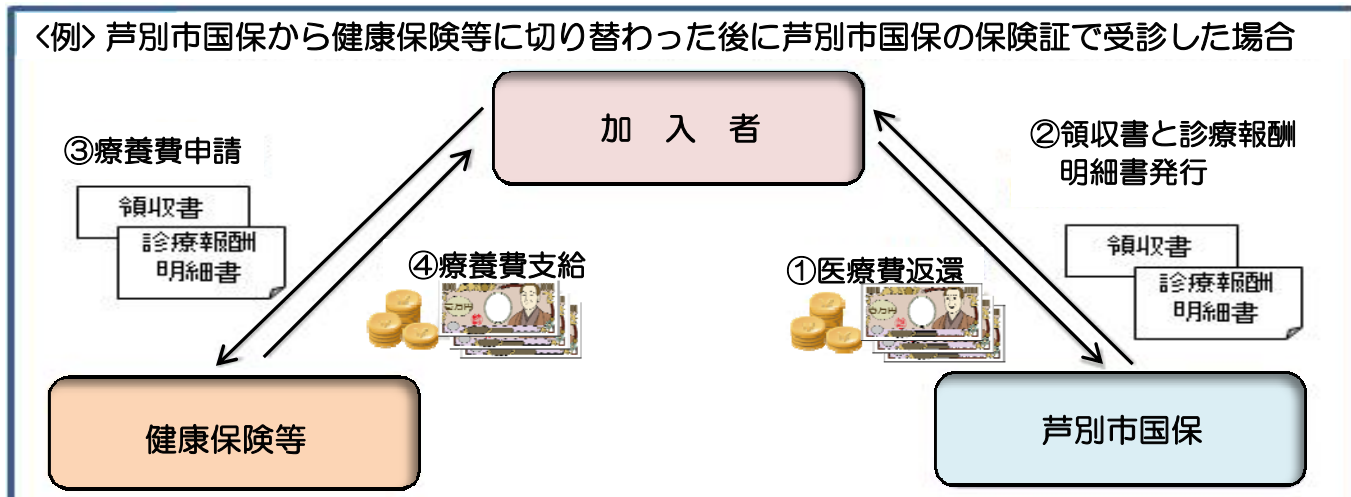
<例> 芦別市国保から健康保険等に切り替わった後に芦別市国保の保険証で受診した場合

加 入 者

③療養費申請

領収書

診療報酬
明細書

②領収書と診療報酬
明細書発行

領収書

診療報酬
明細書

④療養費支給

①医療費返還

健康保険等

芦別市国保